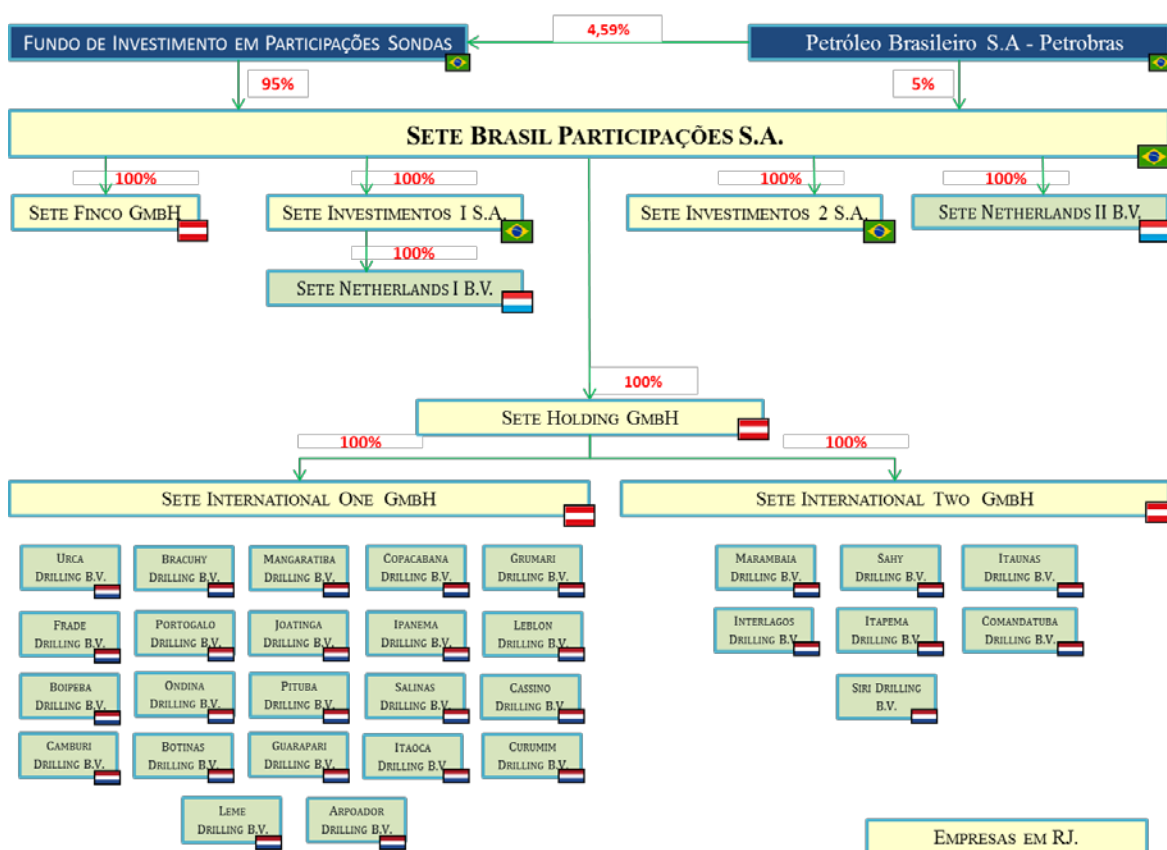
Fundo de Investimento em Participações Sondas

4,59%

Petróleo Brasileiro S.A - Petrobras

95%

5%

Sete Brasil Participações S.A.

100%

100%

100%

100%

Sete Finco GmbH

Sete Investimentos I S.A.

Sete Investimentos 2 S.A.

Sete Netherlands II B.V.

100%

Sete Netherlands I B.V.

100%

Sete Holding GmbH

100%

100%

Sete International One GmbH

Sete International Two GmbH

Urca Drilling B.V.

Bracuhy Drilling B.V.

Mangaratiba Drilling B.V.

Copacabana Drilling B.V.

Grumari Drilling B.V.

Frade Drilling B.V.

Portogalo Drilling B.V.

Joatinga Drilling B.V.

Ipanema Drilling B.V.

Leblon Drilling B.V.

Boipeba Drilling B.V.

Ondina Drilling B.V.

Pituba Drilling B.V.

Salinas Drilling B.V.

Cassino Drilling B.V.

Camburi Drilling B.V.

Botinas Drilling B.V.

Guarapari Drilling B.V.

Itaoca Drilling B.V.

Curumim Drilling B.V.

Leme Drilling B.V.

Arpoador Drilling B.V.

Marambaia Drilling B.V.

Sahy Drilling B.V.

Itaunas Drilling B.V.

Interlagos Drilling B.V.

Itapema Drilling B.V.

Comandatuba Drilling B.V.

Siri Drilling B.V.

Empresas em RJ.